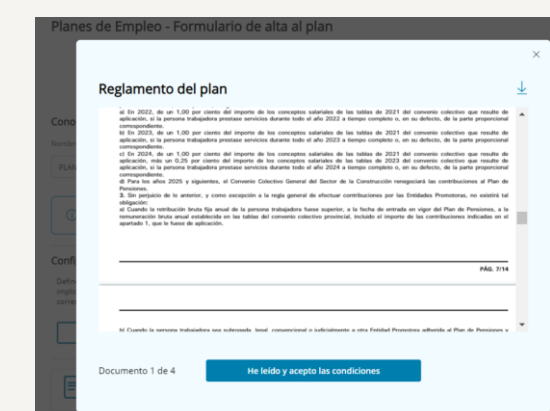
Planes de Empleo - Formulario de alta al plan

Cono

Nomb

PLAN

Confi

Defin
emple
corre

Reglamento del plan

a) En 2022, de un 1,00 por ciento del importe de los conceptos salariales de las tablas de 2021 del convenio colectivo que resulte de aplicación, si la persona trabajadora prestase servicios durante todo el año 2022 a tiempo completo o, en su defecto, de la parte proporcional correspondiente.
b) En 2023, de un 1,00 por ciento del importe de los conceptos salariales de las tablas de 2022 del convenio colectivo que resulte de aplicación, si la persona trabajadora prestase servicios durante todo el año 2023 a tiempo completo o, en su defecto, de la parte proporcional correspondiente.
c) En 2024, de un 1,00 por ciento del importe de los conceptos salariales de las tablas de 2023 del convenio colectivo que resulte de aplicación, más un 0,25 por ciento del importe de los conceptos salariales de las tablas de 2023 del convenio colectivo que resulte de aplicación, si la persona trabajadora prestase servicios durante todo el año 2024 a tiempo completo o, en su defecto, de la parte proporcional correspondiente.
d) Para los años 2025 y siguientes, el Convenio Colectivo General del Sector de la Construcción renegociará las contribuciones al Plan de Pensiones.
3. Sin perjuicio de lo anterior, y como excepción a la regla general de efectuar contribuciones por las Entidades Promotoras, no existirá tal obligación:
a) Cuando la retribución bruta fija anual de la persona trabajadora fuese superior, a la fecha de entrada en vigor del Plan de Pensiones, a la remuneración bruta anual establecida en las tablas del convenio colectivo provincial, incluido el importe de las contribuciones indicadas en el apartado 1, que le fuese de aplicación.

PÁG. 7/14

b) Cuando la persona trabajadora sea subrogada, legal, convencional o judicialmente a otra Entidad Promotora adherida al Plan de Pensiones y

Documento 1 de 4

He leído y acepto las condiciones